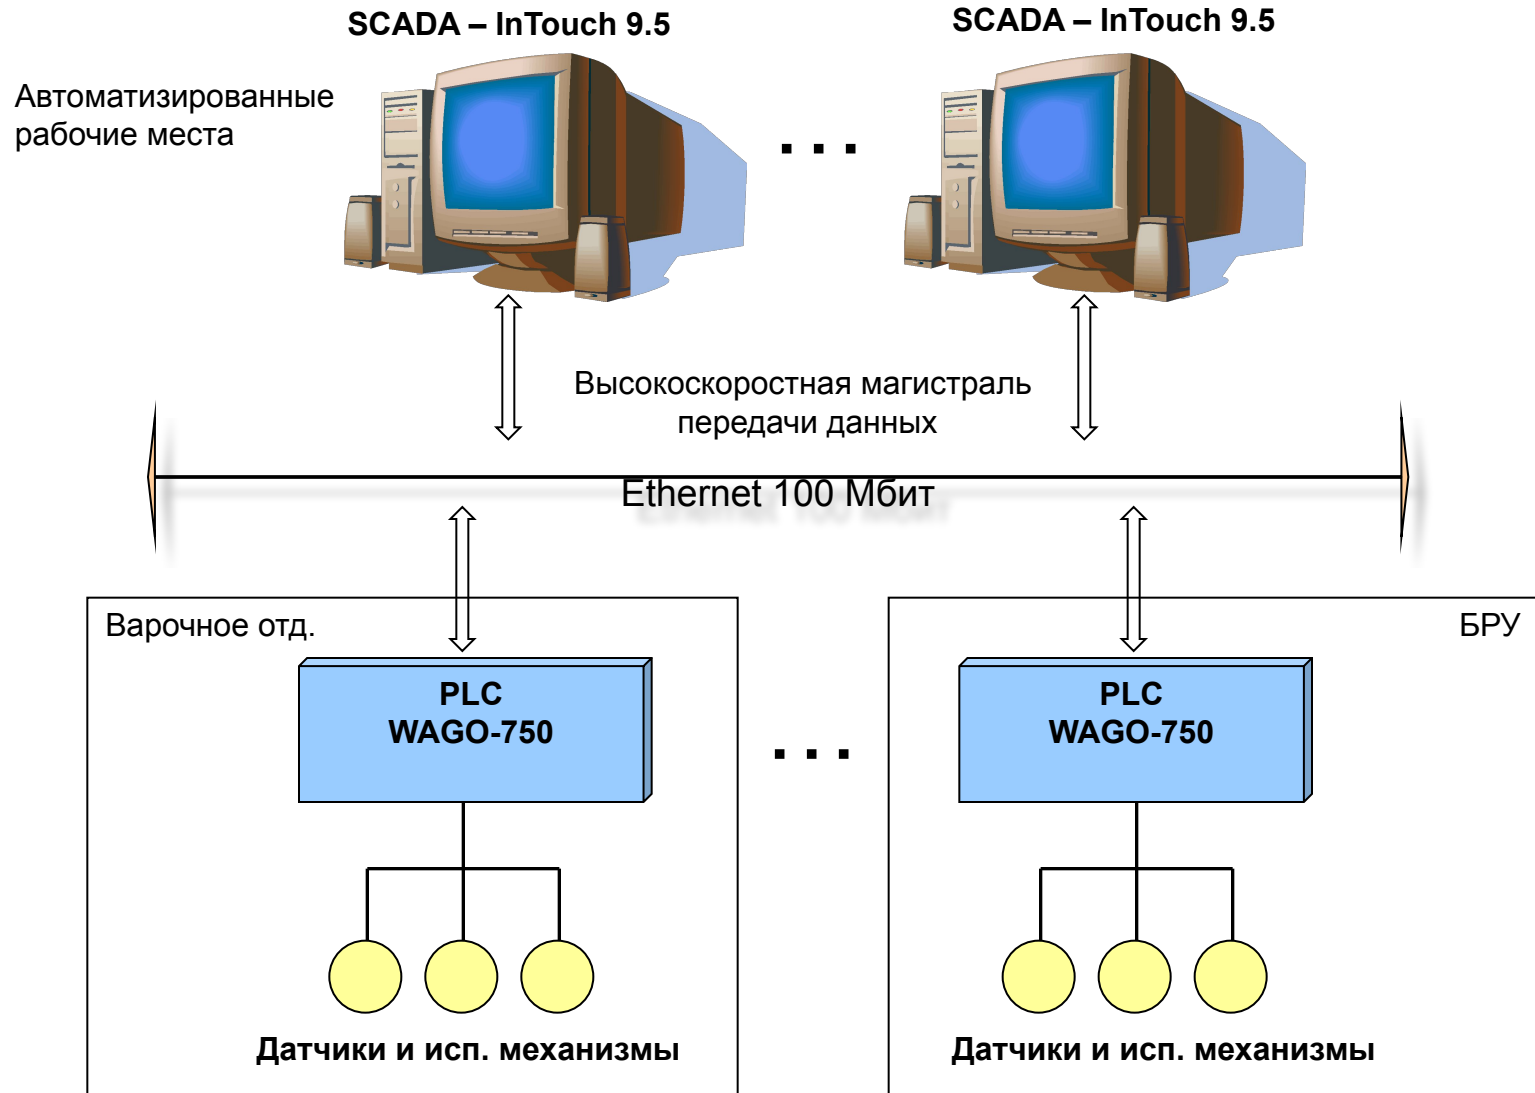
SCADA – InTouch 9.5

SCADA – InTouch 9.5

Автоматизированные рабочие места

. . .

Высокоскоростная магистраль передачи данных

Ethernet 100 Мбит

Варочное отд.

БРУ

PLC
WAGO-750

. . .

PLC
WAGO-750

Датчики и исп. механизмы

Датчики и исп. механизмы